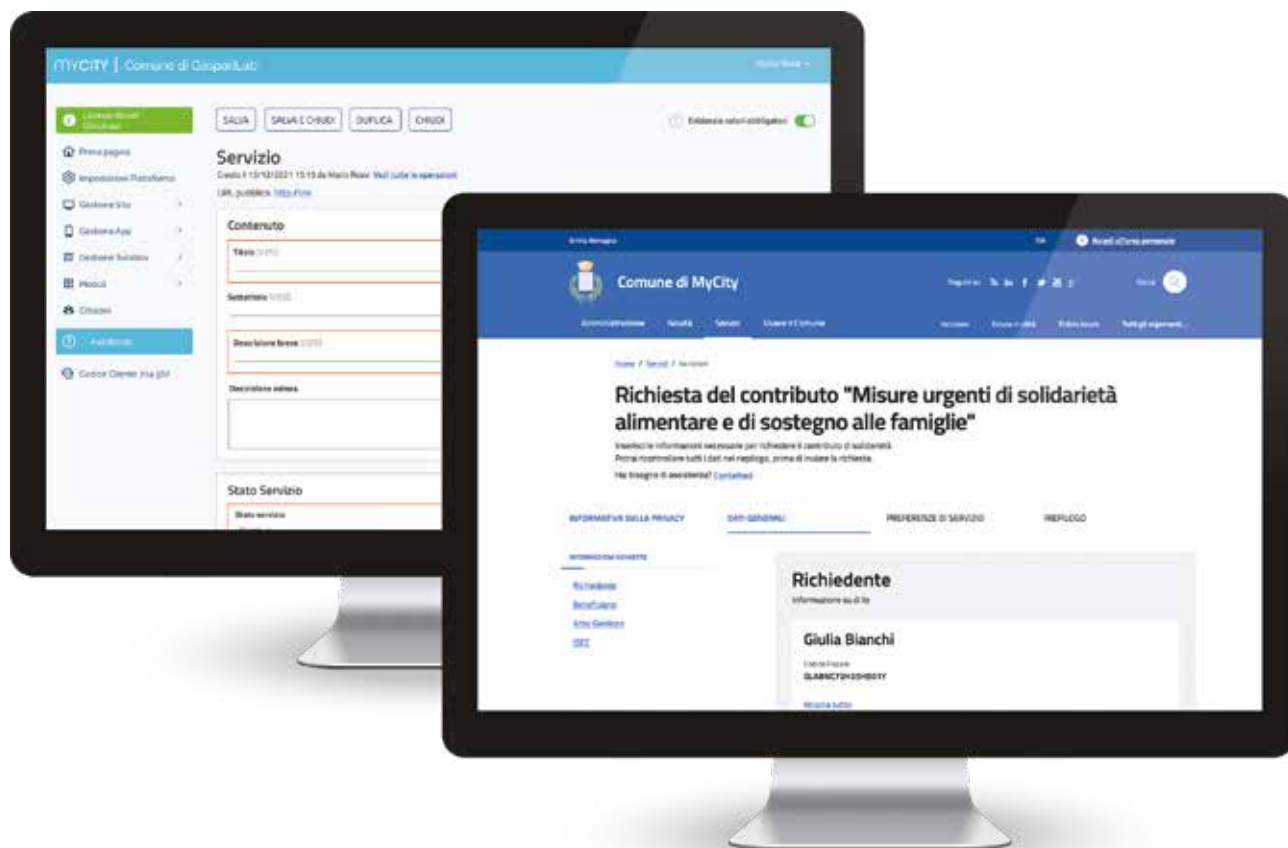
MYCITY | Comune di GasparilLab

SALVA
SALVA E CHIUDI
DUPLICA
CHIUDI

Evidenzia valori obbligatori

Prima pagina
Impostazioni Piattaforma
Gestione Sito
Gestione App
Gestione Notizie
Moduli
Cittadini
Assistenza
Codice Cliente: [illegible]

Servizio
Creato il 13/10/2021 15:15 da Mario Rossi Vedi tutte le operazioni
URL pubblico: http://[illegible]

Contenuto
Titolo
Sottotitolo
Descrizione breve
Descrizione estesa

Stato Servizio
Stato servizio

Emilia-Romagna
ITA
Accedi all'area personale

Comune di MyCity
Seguici su
Cerca

Amministrazione
Novità
Servizi
Vivere il Comune
Argomenti
Tutti gli argomenti...

Home / Servizi / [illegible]

Richiesta del contributo "Misure urgenti di solidarietà alimentare e di sostegno alle famiglie"

Inserisci le informazioni necessarie per richiedere il contributo di solidarietà.
Potrai ricontrollare tutti i dati nel riepilogo, prima di inviare la richiesta.

Hai bisogno di assistenza? Contattaci

INFORMATIVA SULLA PRIVACY
DATI GENERALI
PREFERENZE DI SERVIZIO
RIEPILOGO

INFORMAZIONI RICHIESTE
Richiedente
Beneficiario
Altro Genitore
ISEE

Richiedente
Informazioni su di te

Giulia Bianchi
Codice Fiscale
GLABNC72H25H501Y
Mostra tutto